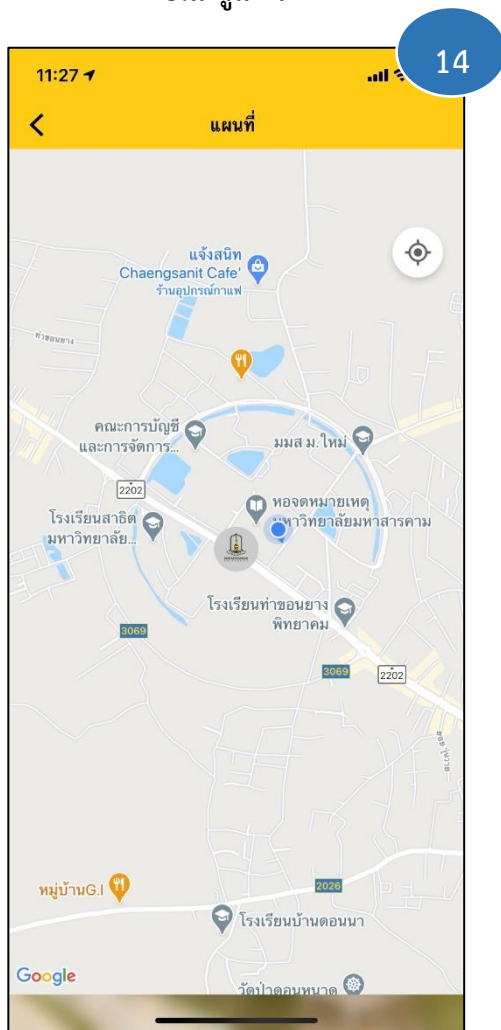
11:27

14

แผนที่

แจ้งสนิท
Chaengsanit Cafe'
ร้านอุปกรณ์กาแฟ

คณะการบัญชี
และการจัดการ...

มมส ม.ใหม่

2202

หอจดหมายเหตุ
มหาวิทยาลัยมหาสารคาม

โรงเรียนสาธิต
มหาวิทยาลัย...

โรงเรียนท่าขอนยาง
พิทยาคม

3069

3069

2202

หมู่บ้านG.I

2026

โรงเรียนบ้านดอนนา

Google

วัดป่าดอนหนาด